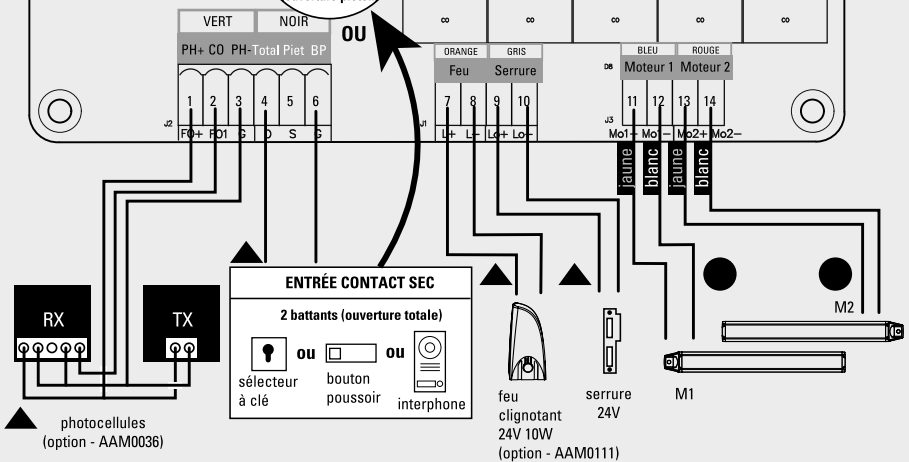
VERT NOIR
PH+ CO PH- Total Piet BP
OU
ORANGE GRIS
Feu Serrure
BLEU ROUGE
Moteur 1 Moteur 2
J2 1 2 3 4 5 6
FO+ FO1 G O S G
J1 7 8 9 10
L+ L- Lo+ Lo-
D8
J3 11 12 13 14
Mo1+ Mo1- Mo2+ Mo2-
jaune blanc jaune blanc
RX
TX
ENTRÉE CONTACT SEC
2 battants (ouverture totale)
ou ou
sélecteur à clé
bouton poussoir
interphone
feu clignotant 24V 10W (option - AAM0111)
serrure 24V
M1
M2
photocellules (option - AAM0036)